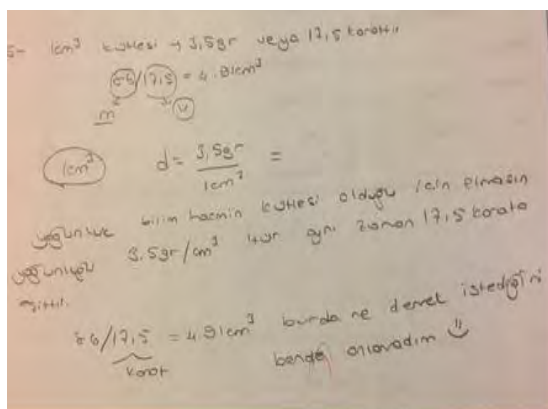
5- $1cm^3$ kütlesi → 3,5gr veya 17,5 karattır

$86/17,5 = 4.91cm^3$
m v

$1cm^3$ $d = \frac{3,5gr}{1cm^3} =$

yoğunluk birim hacmin kütlesi olduğu için elmasın yoğunluğu $3,5gr/cm^3$ tür aynı zaman 17,5 karata eşittir.

$86/17,5 = 4.91cm^3$ burda ne demek istediğini
Karat
bende anlamadım :)